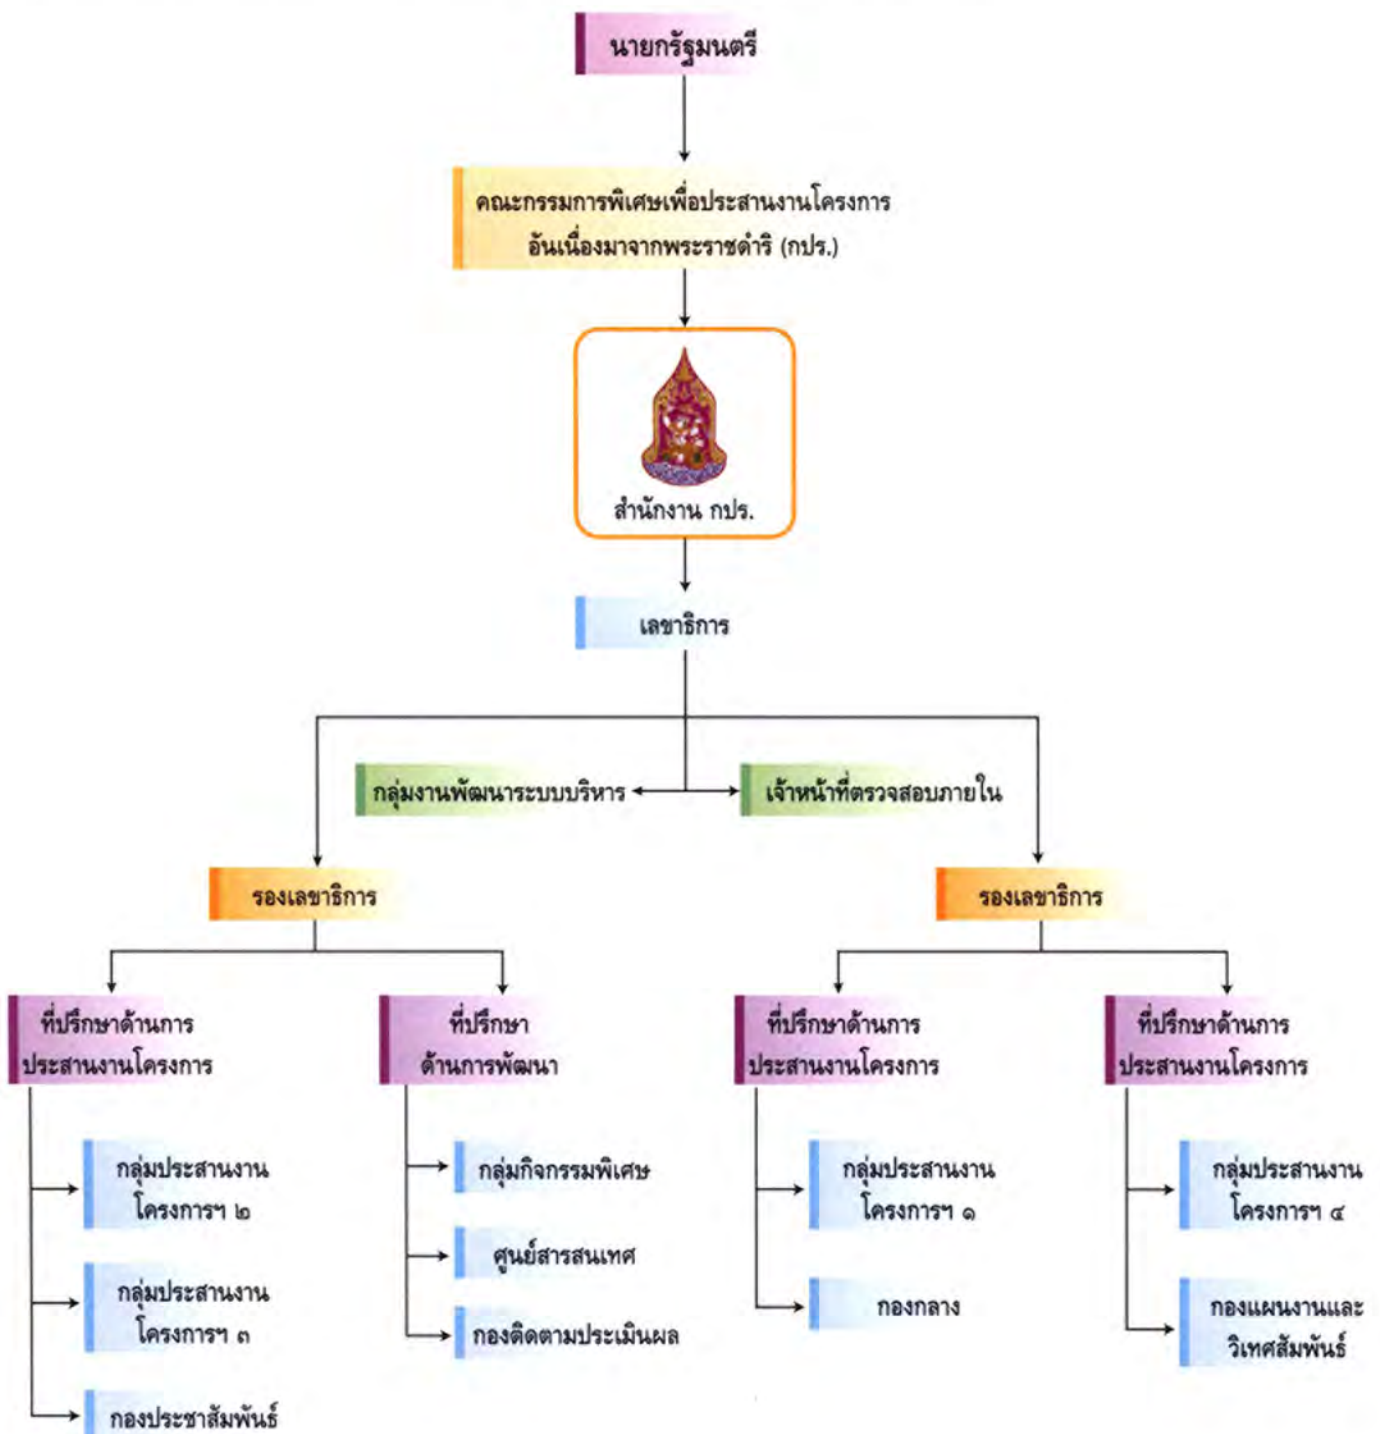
นายกรัฐมนตรี

คณะกรรมการพิเศษเพื่อประสานงานโครงการอันเนื่องมาจากพระราชดำริ (กปร.)

สำนักงาน กปร.

เลขาธิการ

กลุ่มงานพัฒนาระบบบริหาร

เจ้าหน้าที่ตรวจสอบภายใน

รองเลขาธิการ

รองเลขาธิการ

ที่ปรึกษาด้านการประสานงานโครงการ

กลุ่มประสานงานโครงการฯ ๒

กลุ่มประสานงานโครงการฯ ๓

กองประชาสัมพันธ์

ที่ปรึกษาด้านการพัฒนา

กลุ่มกิจกรรมพิเศษ

ศูนย์สารสนเทศ

กองติดตามประเมินผล

ที่ปรึกษาด้านการประสานงานโครงการ

กลุ่มประสานงานโครงการฯ ๑

กองกลาง

ที่ปรึกษาด้านการประสานงานโครงการ

กลุ่มประสานงานโครงการฯ ๔

กองแผนงานและวิเทศสัมพันธ์